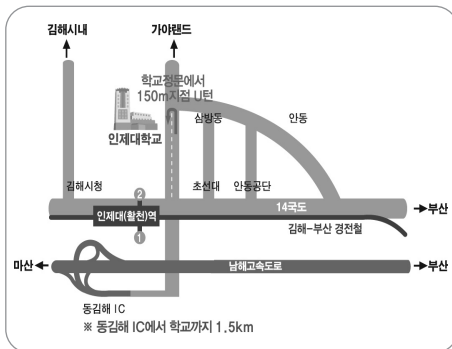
김해시내

가야랜드

학교정문에서 150m지점 U턴

인제대학교

삼방동

안동

김해시청

초선대

안동공단

2

인제대(활천)역

1

14국도

부산

김해-부산 경전철

마산

남해고속도로

부산

동김해 IC

※ 동김해 IC에서 학교까지 1.5km